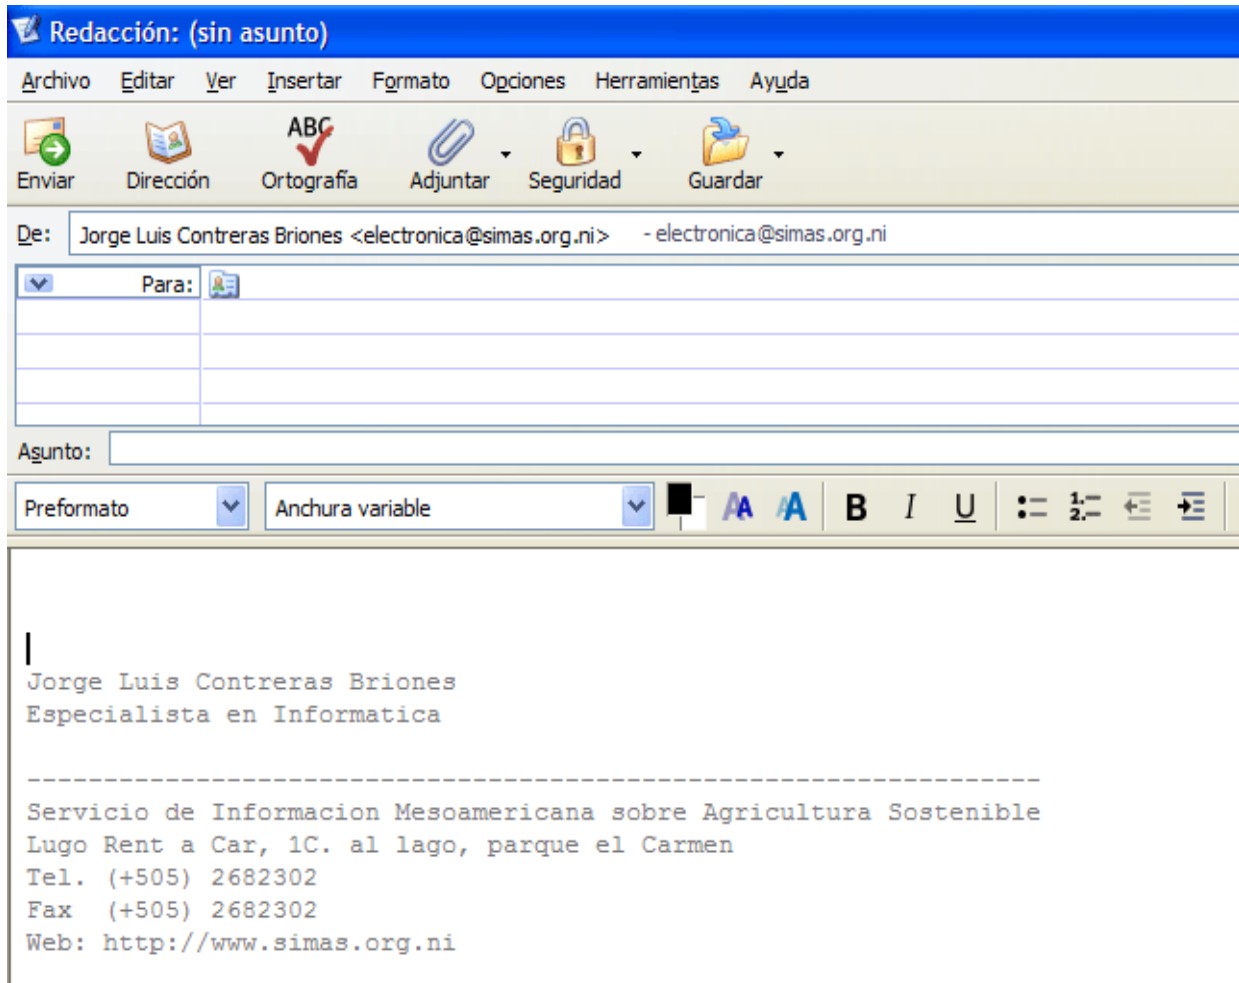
Redacción: (sin asunto)

Archivo Editar Ver Insertar Formato Opciones Herramientas Ayuda

Enviar Dirección ABC Ortografía Adjuntar Seguridad Guardar

De: Jorge Luis Contreras Briones <electronica@simas.org.ni> - electronica@simas.org.ni

Para:

Asunto:

Preformato Anchura variable B I U

Jorge Luis Contreras Briones
Especialista en Informatica

-----------------------------------------------------------------
Servicio de Informacion Mesoamericana sobre Agricultura Sostenible
Lugo Rent a Car, 1C. al lago, parque el Carmen
Tel. (+505) 2682302
Fax (+505) 2682302
Web: http://www.simas.org.ni